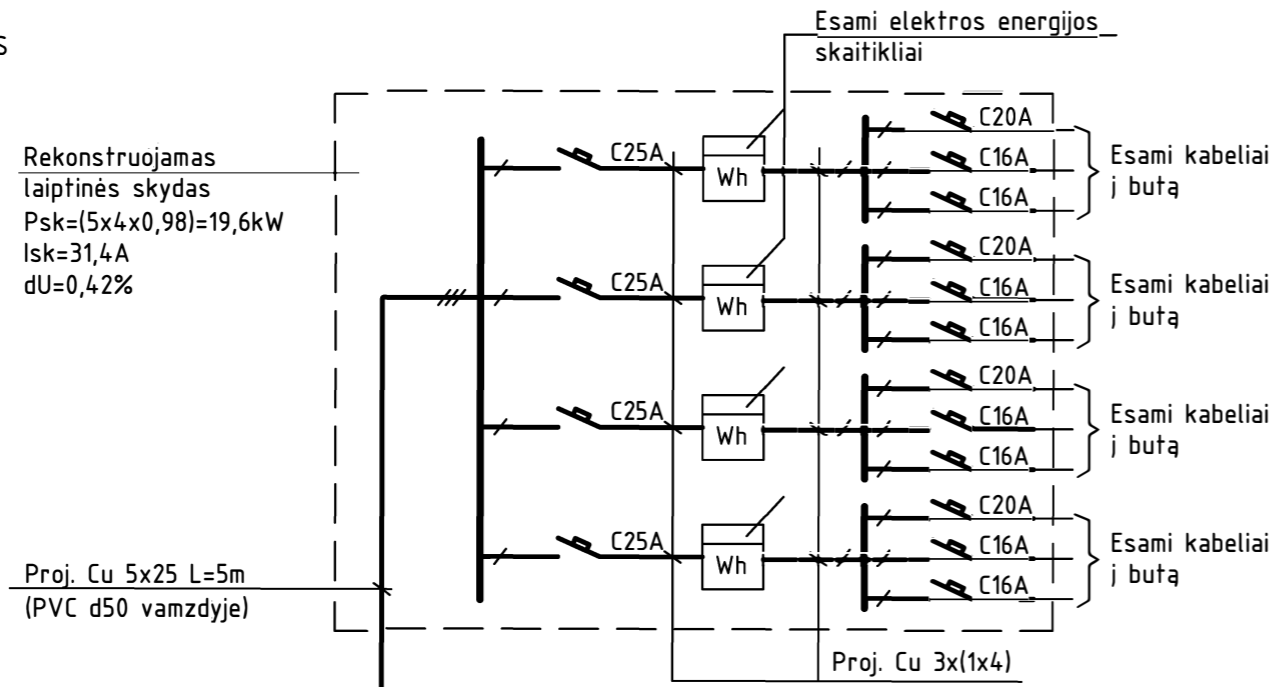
s

Esami elektros energijos skaitikliai

Rekonstruojamas laiptinės skydas
Psk=(5x4x0,98)=19,6kW
Isk=31,4A
dU=0,42%

C25A
Wh
C20A
C16A
C16A
Esami kabeliai į butą

C25A
Wh
C20A
C16A
C16A
Esami kabeliai į butą

C25A
Wh
C20A
C16A
C16A
Esami kabeliai į butą

C25A
Wh
C20A
C16A
C16A
Esami kabeliai į butą

Proj. Cu 5x25 L=5m
(PVC d50 vamzdyje)

Proj. Cu 3x(1x4)